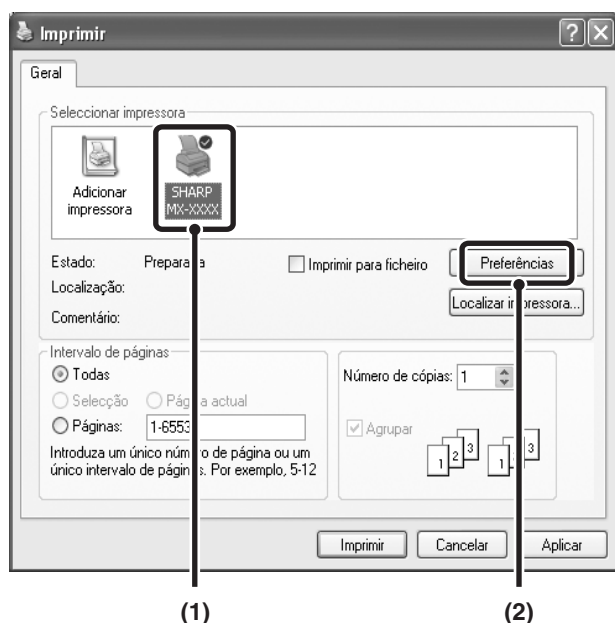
Imprimir

Geral

Seleccionar impressora

Adicionar impressora

SHARP MX-XXXX

Estado: Prepara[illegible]a

Imprimir para ficheiro

Preferências

Localização:

Localizar i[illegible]pressora...

Comentário:

Intervalo de páginas

Todas

Selecção

Pág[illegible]a actual

Páginas: 1-6553

Introduza um único núm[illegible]o de página ou um único intervalo de págin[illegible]s. Por exemplo, 5-12

Número de cópias: 1

Agrupar

1 2 3 1 2 3

Imprimir

Cancelar

Aplicar

(1)

(2)